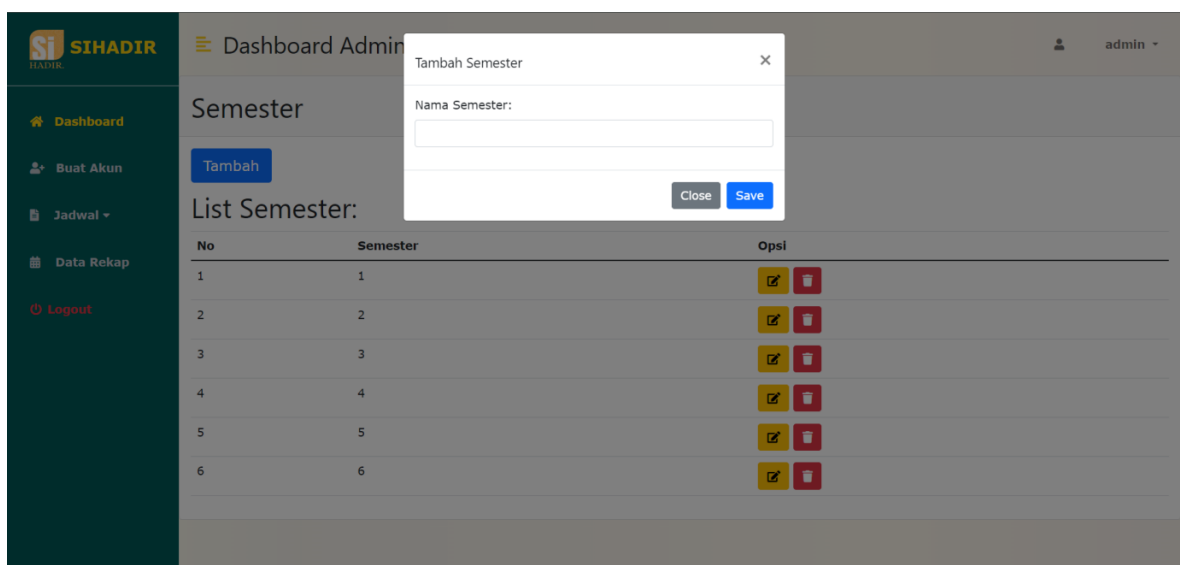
Si HADIR SIHADIR

Dashboard

Buat Akun

Jadwal

Data Rekap

Logout

Dashboard Admin

admin

Semester

Tambah

List Semester:

| No | Semester | Opsi |
|---|---|---|
| 1 | 1 | |
| 2 | 2 | |
| 3 | 3 | |
| 4 | 4 | |
| 5 | 5 | |
| 6 | 6 | |

Tambah Semester ×

Nama Semester:

Close Save